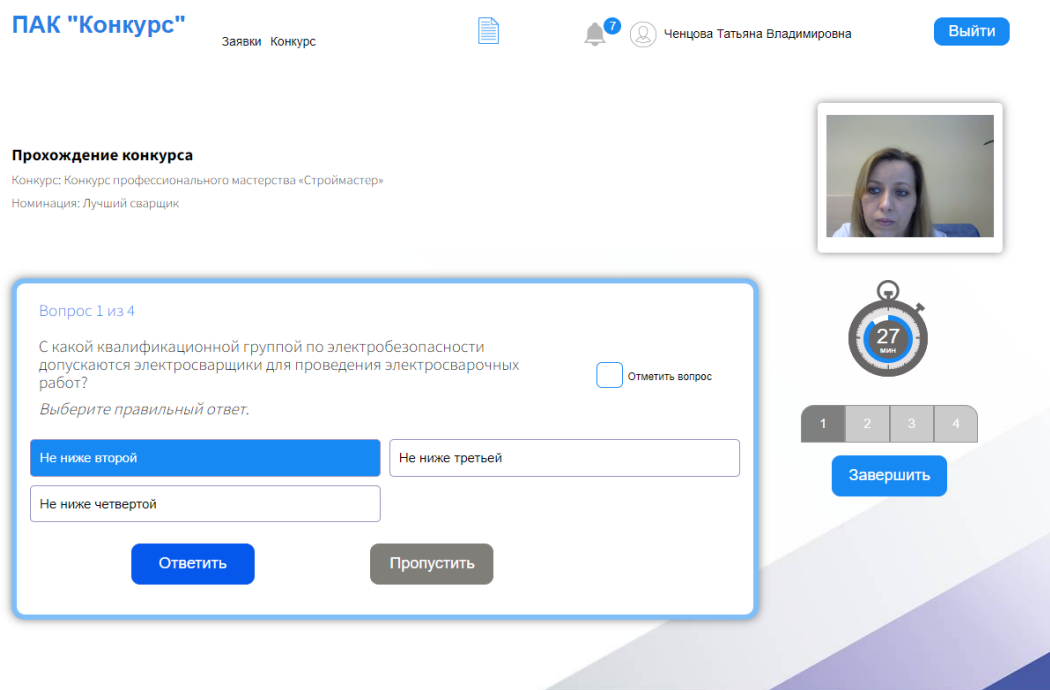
ПАК "Конкурс"

Заявки Конкурс

7

Ченцова Татьяна Владимировна

Выйти

Прохождение конкурса

Конкурс: Конкурс профессионального мастерства «Строймастер»

Номинация: Лучший сварщик

Вопрос 1 из 4

С какой квалификационной группой по электробезопасности допускаются электросварщики для проведения электросварочных работ?

Отметить вопрос

Выберите правильный ответ.

Не ниже второй

Не ниже третьей

Не ниже четвертой

Ответить

Пропустить

27
мин

| 1 | 2 | 3 | 4 |
|---|---|---|---|

Завершить